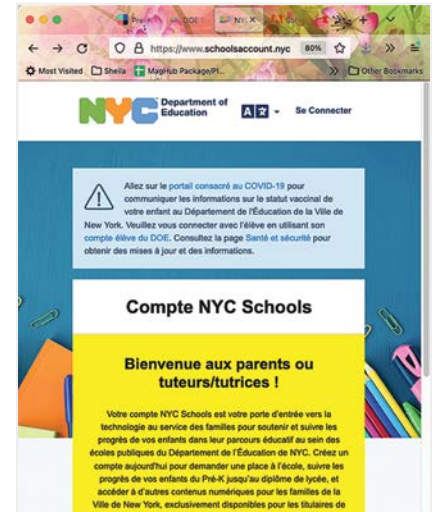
Pre-K | DOE | NYC ×

https://www.schoolsaccount.nyc 80%

Most Visited  Sheila  MagHub Package/Pl...  Other Bookmarks

NYC Department of Education

Se Connecter

Allez sur le portail consacré au COVID-19 pour communiquer les informations sur le statut vaccinal de votre enfant au Département de l'Éducation de la Ville de New York. Veuillez vous connecter avec l'élève en utilisant son compte élève du DOE. Consultez la page Santé et sécurité pour obtenir des mises à jour et des informations.

Compte NYC Schools

Bienvenue aux parents ou tuteurs/tutrices !

Votre compte NYC Schools est votre porte d'entrée vers la technologie au service des familles pour soutenir et suivre les progrès de vos enfants dans leur parcours éducatif au sein des écoles publiques du Département de l'Éducation de NYC. Créez un compte aujourd'hui pour demander une place à l'école, suivre les progrès de vos enfants du Pré-K jusqu'au diplôme de lycée, et accéder à d'autres contenus numériques pour les familles de la Ville de New York, exclusivement disponibles pour les titulaires de